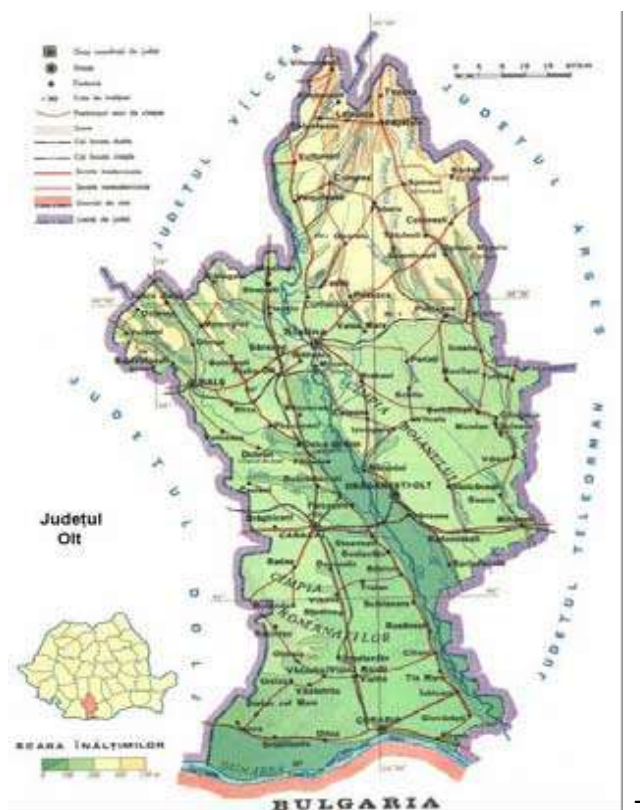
JUDEȚUL VÎLCEA

JUDEȚUL ARGEȘ

JUDEȚUL DOLJ

JUDEȚUL TELEORMAN

Județul Olt

Slatina

Caracal

Corabia

Drăgănești-Olt

Balș

Scornicești

Potcoava

CÎMPIA BOIANULUI

CÎMPIA ROMANAȚILOR

Dunărea

SCARA ÎNĂLȚIMILOR

BULGARIA